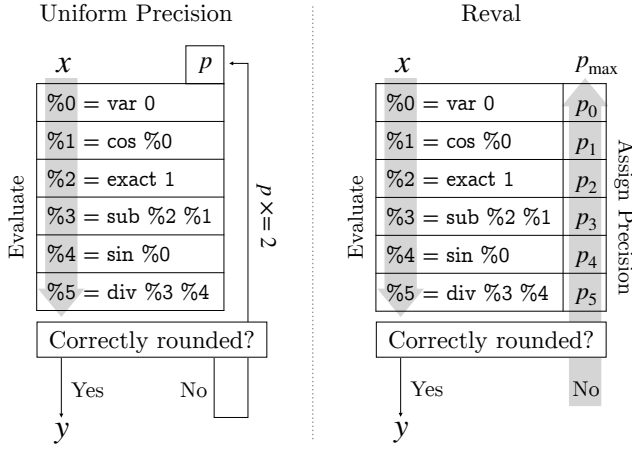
Uniform Precision

$x$

$p$

%0 = var 0
%1 = cos %0
%2 = exact 1
%3 = sub %2 %1
%4 = sin %0
%5 = div %3 %4

Evaluate

$p \times = 2$

Correctly rounded?

Yes

No

$y$

Reval

$x$

$p_{\max}$

| %0 = var 0 | $p_0$ |
|---|---|
| %1 = cos %0 | $p_1$ |
| %2 = exact 1 | $p_2$ |
| %3 = sub %2 %1 | $p_3$ |
| %4 = sin %0 | $p_4$ |
| %5 = div %3 %4 | $p_5$ |

Evaluate

Assign Precision

Correctly rounded?

Yes

No

$y$